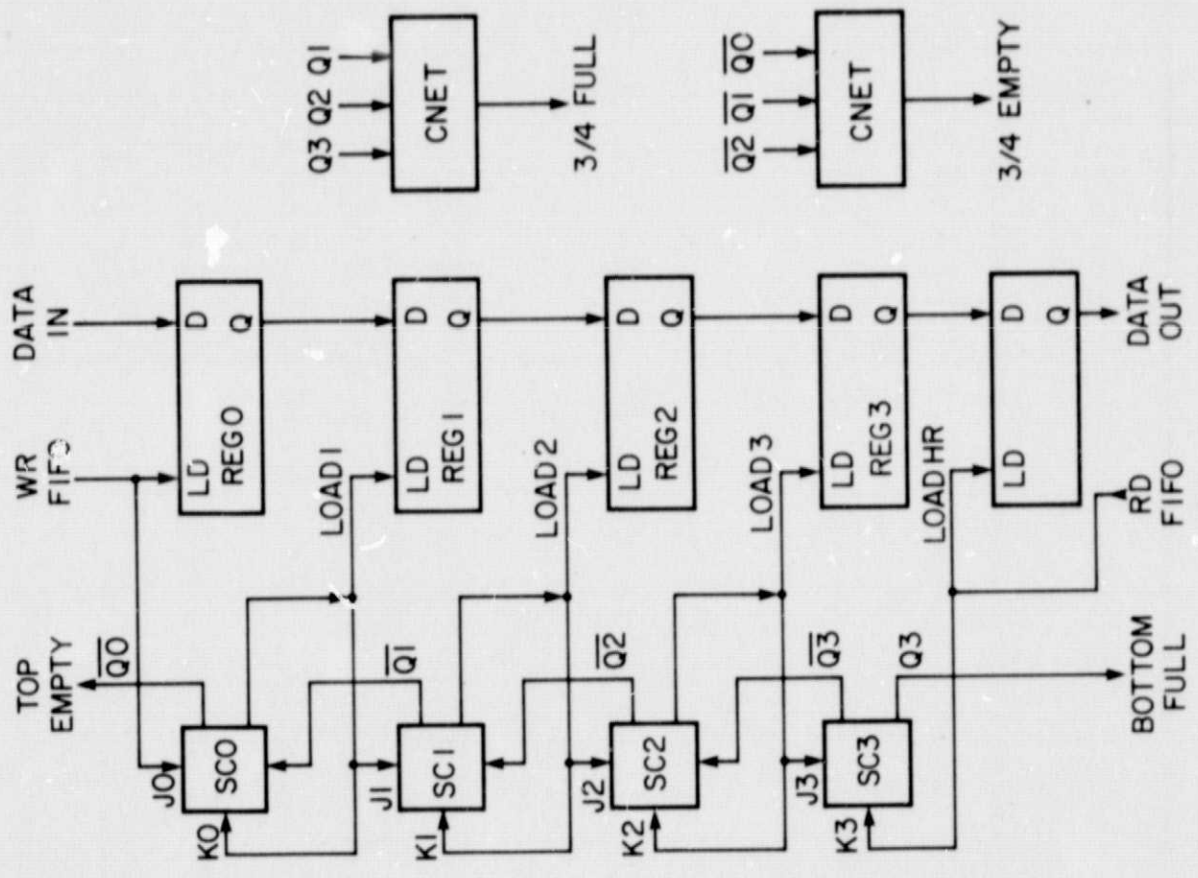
Q3 Q2 Q1
CNET
3/4 FULL

$\overline{Q2}$ $\overline{Q1}$ $\overline{Q0}$
CNET
3/4 EMPTY

DATA IN
D Q
REG0
LD

WR FIFO

D Q
LD REG1
LOAD1

D Q
LD REG2
LOAD2

D Q
LD REG3
LOAD3

D Q
LD
LOAD HR

DATA OUT

RD FIFO

TOP EMPTY
$\overline{Q0}$
J0 SC0 K0

$\overline{Q1}$
J1 SC1 K1

$\overline{Q2}$
J2 SC2 K2

$\overline{Q3}$ Q3
J3 SC3 K3

BOTTOM FULL